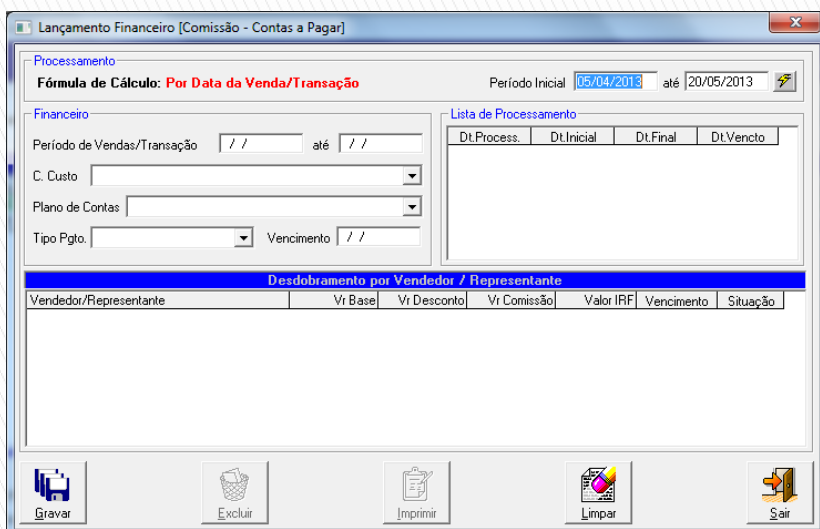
Lançamento Financeiro [Comissão - Contas a Pagar]

Processamento
Fórmula de Cálculo: Por Data da Venda/Transação
Período Inicial 05/04/2013 até 20/05/2013

Financeiro
Período de Vendas/Transação / / até / /
C. Custo
Plano de Contas
Tipo Pgto.
Vencimento / /

Lista de Processamento

| Dt.Process. | Dt.Inicial | Dt.Final | Dt.Vencto |
|---|---|---|---|

Desdobramento por Vendedor / Representante

| Vendedor/Representante | Vr Base | Vr Desconto | Vr Comissão | Valor IRF | Vencimento | Situação |
|---|---|---|---|---|---|---|

Gravar
Excluir
Imprimir
Limpar
Sair